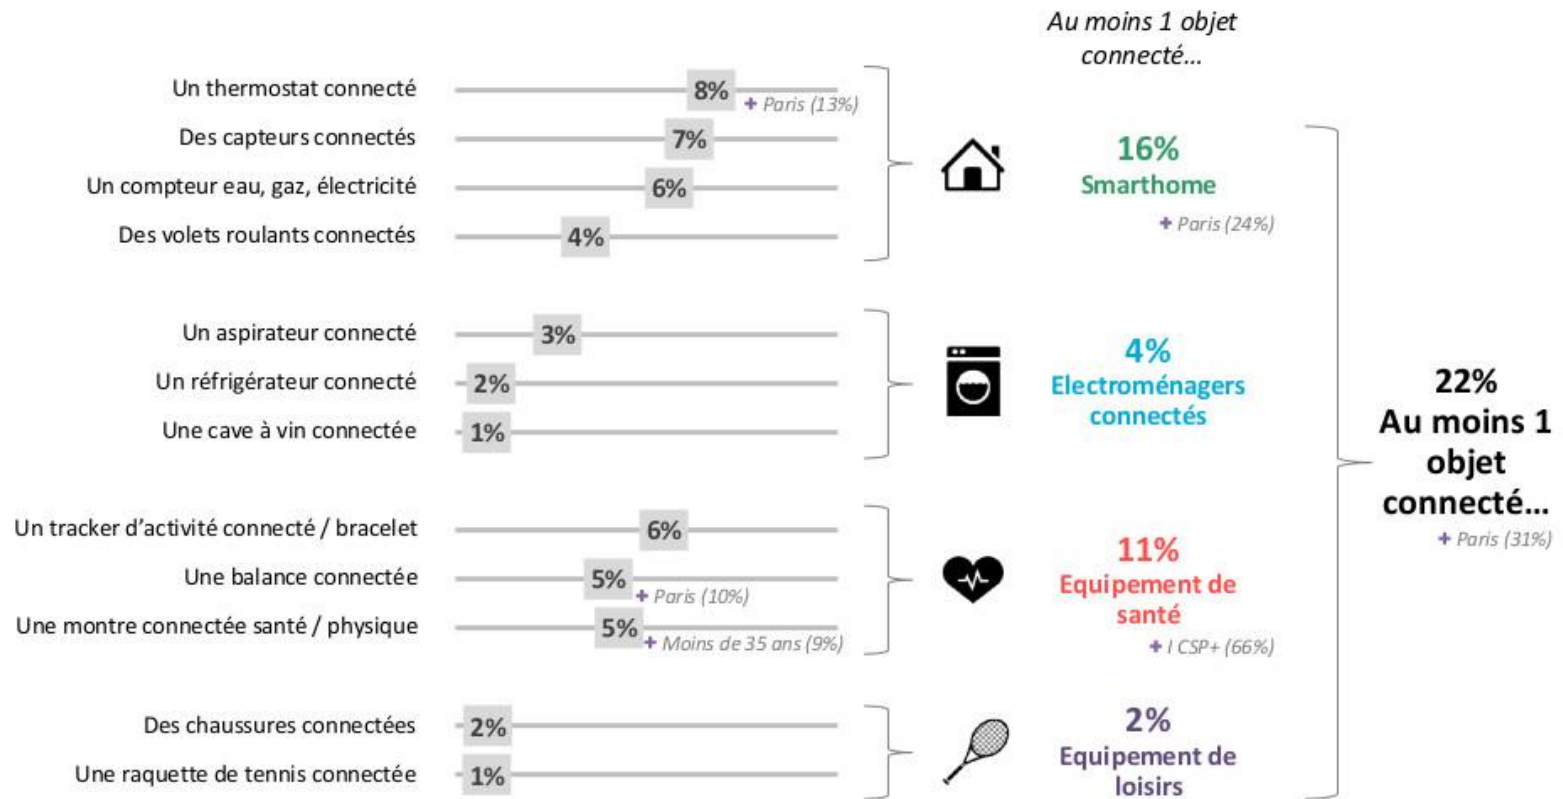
Au moins 1 objet connecté…

Un thermostat connecté 8% + Paris (13%)
Des capteurs connectés 7%
Un compteur eau, gaz, électricité 6%
Des volets roulants connectés 4%

16%
Smarthome
+ Paris (24%)

Un aspirateur connecté 3%
Un réfrigérateur connecté 2%
Une cave à vin connectée 1%

4%
Electroménagers connectés

Un tracker d'activité connecté / bracelet 6%
Une balance connectée 5% + Paris (10%)
Une montre connectée santé / physique 5% + Moins de 35 ans (9%)

11%
Equipement de santé
+ I CSP+ (66%)

Des chaussures connectées 2%
Une raquette de tennis connectée 1%

2%
Equipement de loisirs

22%
Au moins 1 objet connecté…
+ Paris (31%)